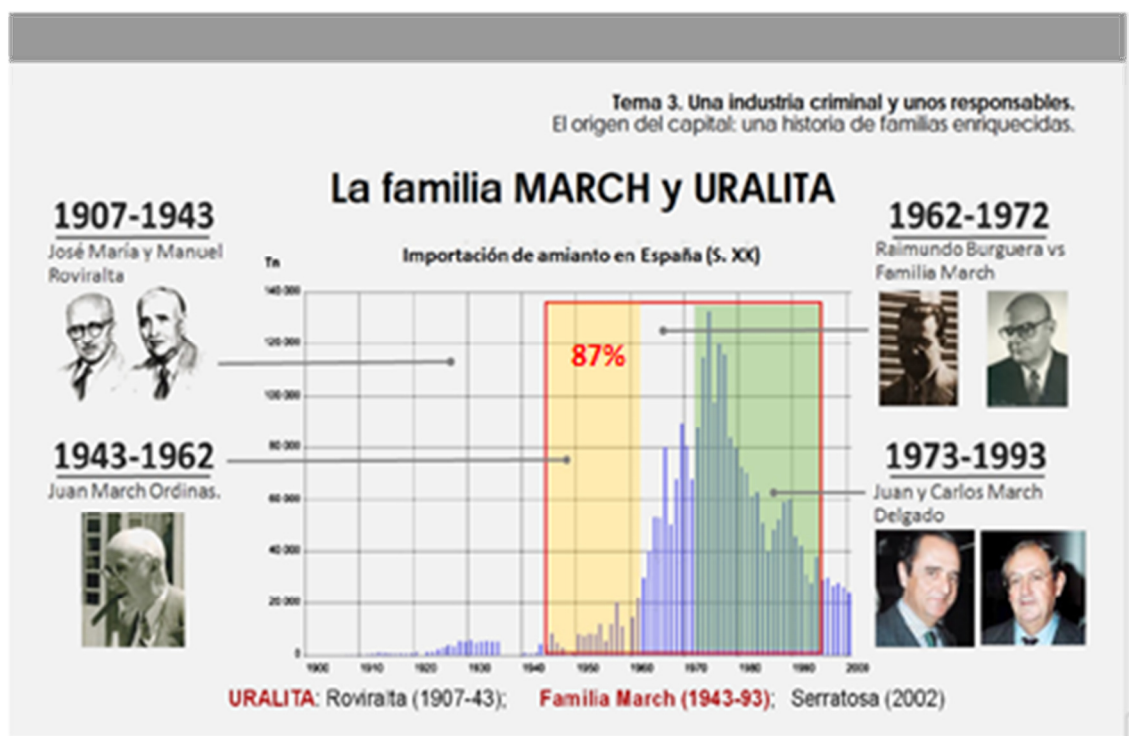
Tema 3. Una industria criminal y unos responsables.
El origen del capital: una historia de familias enriquecidas.

La familia MARCH y URALITA

1907-1943
José María y Manuel Roviralta

1943-1962
Juan March Ordinas.

Importación de amianto en España (S. XX)

Tn

140 000
120 000
100 000
80 000
60 000
40 000
20 000
0

87%

1900 1910 1920 1930 1940 1950 1960 1970 1980 1990 2000

1962-1972
Raimundo Burguera vs Familia March

1973-1993
Juan y Carlos March Delgado

URALITA: Roviralta (1907-43); Familia March (1943-93); Serratosa (2002)